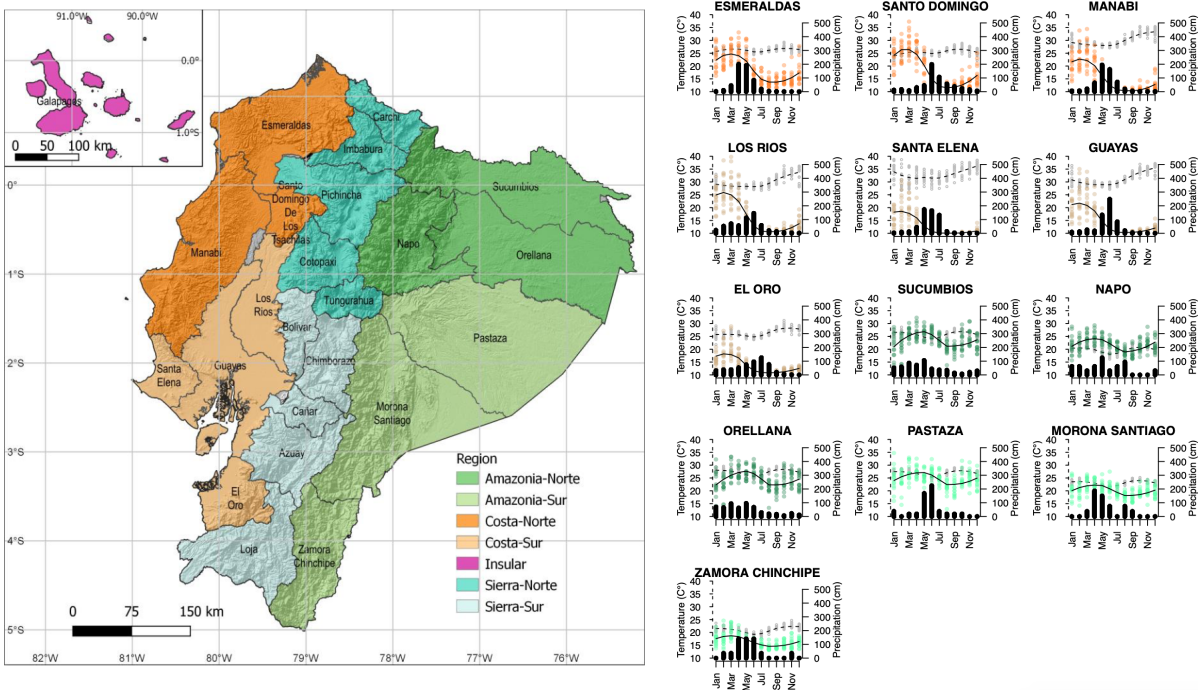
91.0°W 90.0°W
0.0°
Galapagos
1.0°S
0 50 100 km

0°
1°S
2°S
3°S
4°S
5°S
82°W 81°W 80°W 79°W 78°W 77°W 76°W

Esmeraldas
Carchi
Imbabura
Sucumbios
Santo Domingo De Los Tsachilas
Pichincha
Napo
Orellana
Manabi
Cotopaxi
Tungurahua
Los Rios
Bolivar
Pastaza
Chimborazo
Santa Elena
Guayas
Cañar
Morona Santiago
Azuay
El Oro
Loja
Zamora Chinchipe

Region
Amazonia-Norte
Amazonia-Sur
Costa-Norte
Costa-Sur
Insular
Sierra-Norte
Sierra-Sur

0 75 150 km

ESMERALDAS
SANTO DOMINGO
MANABI
LOS RIOS
SANTA ELENA
GUAYAS
EL ORO
SUCUMBIOS
NAPO
ORELLANA
PASTAZA
MORONA SANTIAGO
ZAMORA CHINCHIPE

Temperature (C°)
40 35 30 25 20 15 10
Precipitation (cm)
500 400 300 200 100 0
Jan Mar May Jul Sep Nov